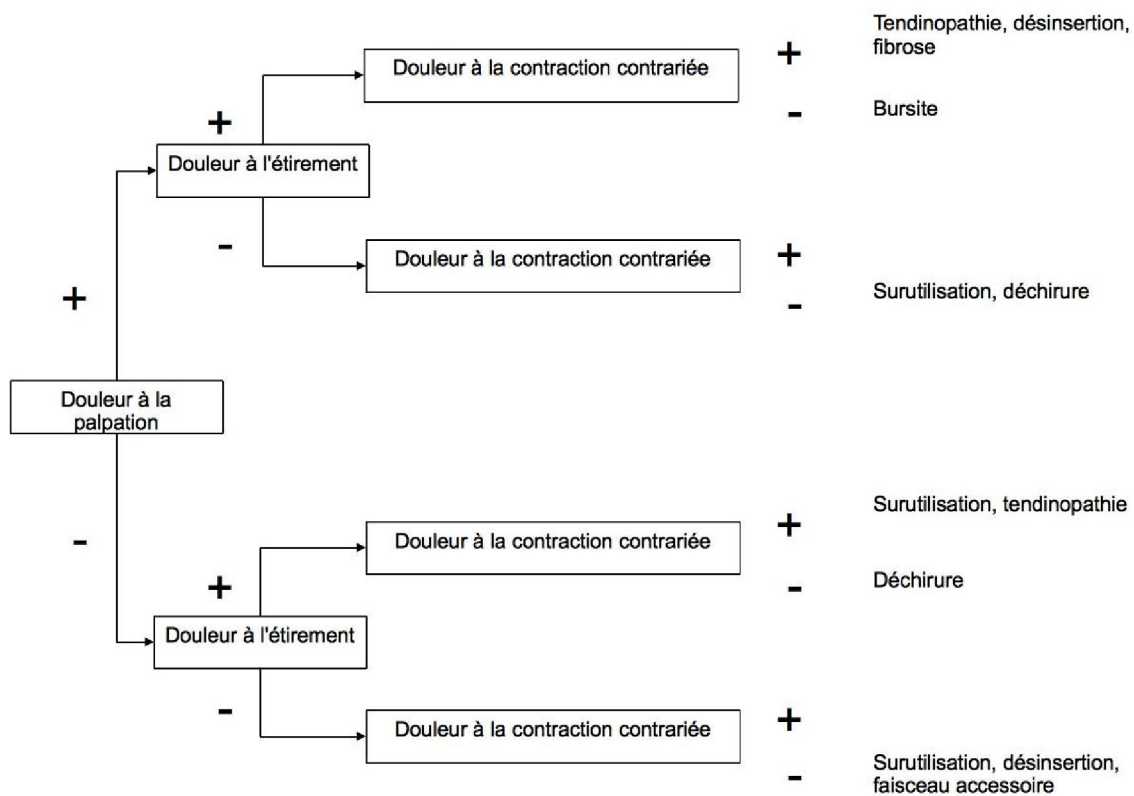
Tendinopathie, désinsertion, fibrose

+

Douleur à la contraction contrariée

-

Bursite

+

Douleur à l'étirement

-

Douleur à la contraction contrariée

+

Surutilisation, déchirure

-

+

Douleur à la palpation

Surutilisation, tendinopathie

-

Douleur à la contraction contrariée

+

+

Déchirure

-

Douleur à l'étirement

-

Douleur à la contraction contrariée

+

Surutilisation, désinsertion, faisceau accessoire

-